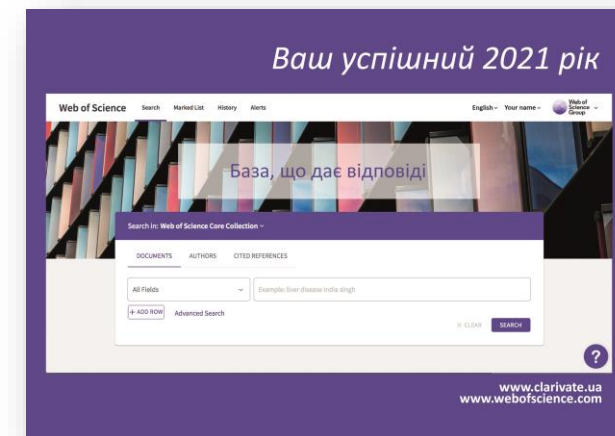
Ваш успішний 2021 рік

Web of Science Search Marked List History Alerts English Your name Web of Science Group

База, що дає відповіді

Search in: Web of Science Core Collection

DOCUMENTS AUTHORS CITED REFERENCES

All Fields

Example: liver disease india singh

+ ADD ROW Advanced Search

CLEAR SEARCH

?

www.clarivate.ua
www.webofscience.com